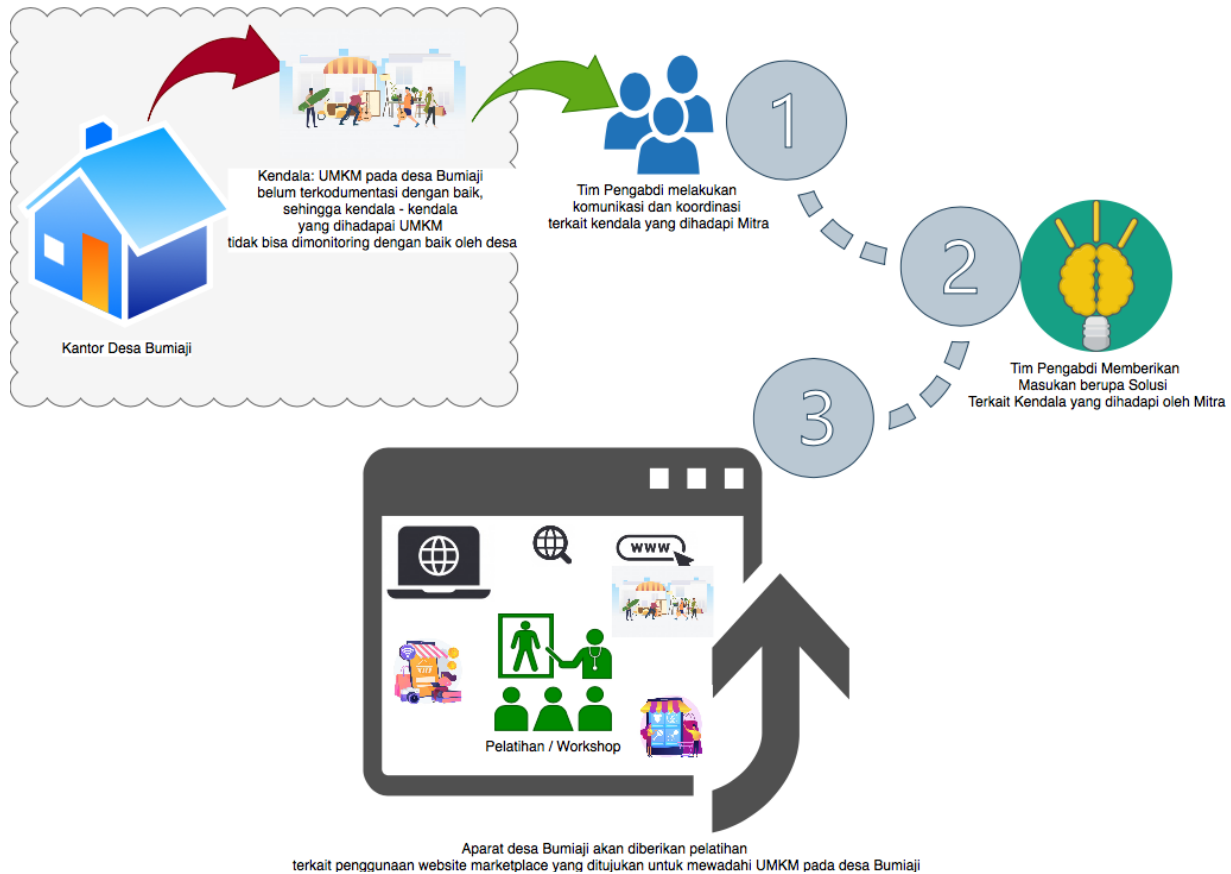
Kendala: UMKM pada desa Bumiaji belum terkodumentasi dengan baik, sehingga kendala - kendala yang dihadapai UMKM tidak bisa dimonitoring dengan baik oleh desa

Kantor Desa Bumiaji

Tim Pengabdi melakukan komunikasi dan koordinasi terkait kendala yang dihadapi Mitra

1

2

Tim Pengabdi Memberikan Masukan berupa Solusi Terkait Kendala yang dihadapi oleh Mitra

3

www

Pelatihan / Workshop

Aparat desa Bumiaji akan diberikan pelatihan terkait penggunaan website marketplace yang ditujukan untuk mewadahi UMKM pada desa Bumiaji